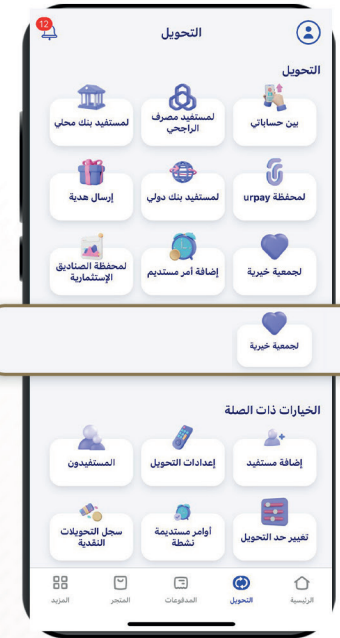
12

التحويل

التحويل

بين حساباتي

لمستفيد مصرف الراجحي

لمستفيد بنك محلي

لمحفظة urpay

لمستفيد بنك دولي

إرسال هدية

لجمعية خيرية

إضافة أمر مستديم

لمحفظة الصناديق الإستثمارية

لجمعية خيرية

الخيارات ذات الصلة

إضافة مستفيد

إعدادات التحويل

المستفيدون

تغيير حد التحويل

أوامر مستديمة نشطة

سجل التحويلات النقدية

الرئيسية

التحويل

المدفوعات

المتجر

المزيد